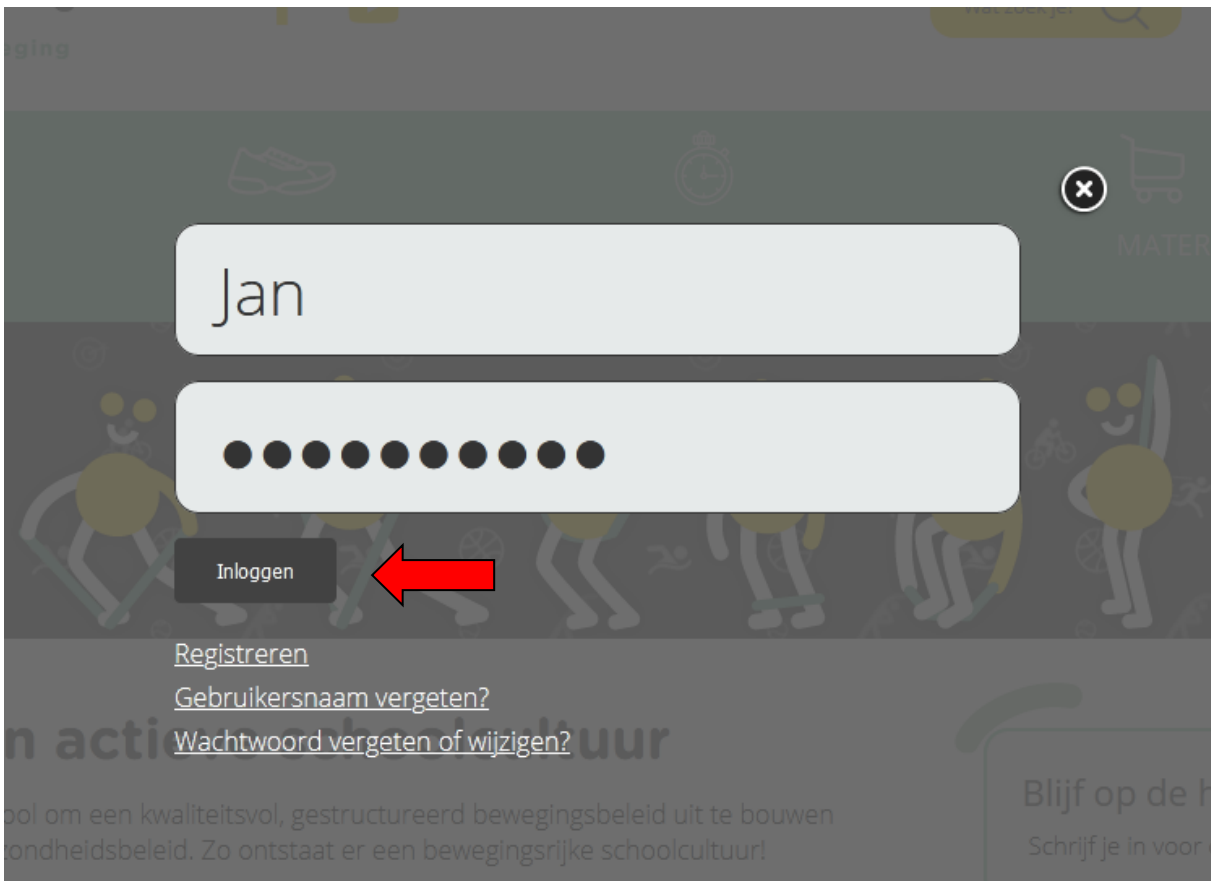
ging

Wat zoek je?

MATER

Jan

●●●●●●●●●●

Inloggen

Registreren

Gebruikersnaam vergeten?

Wachtwoord vergeten of wijzigen?

n actie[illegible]uur

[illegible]ol om een kwaliteitsvol, gestructureerd bewegingsbeleid uit te bouwen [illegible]ondheidsbeleid. Zo ontstaat er een bewegingsrijke schoolcultuur!

Blijf op de h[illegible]

Schrijf je in voor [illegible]